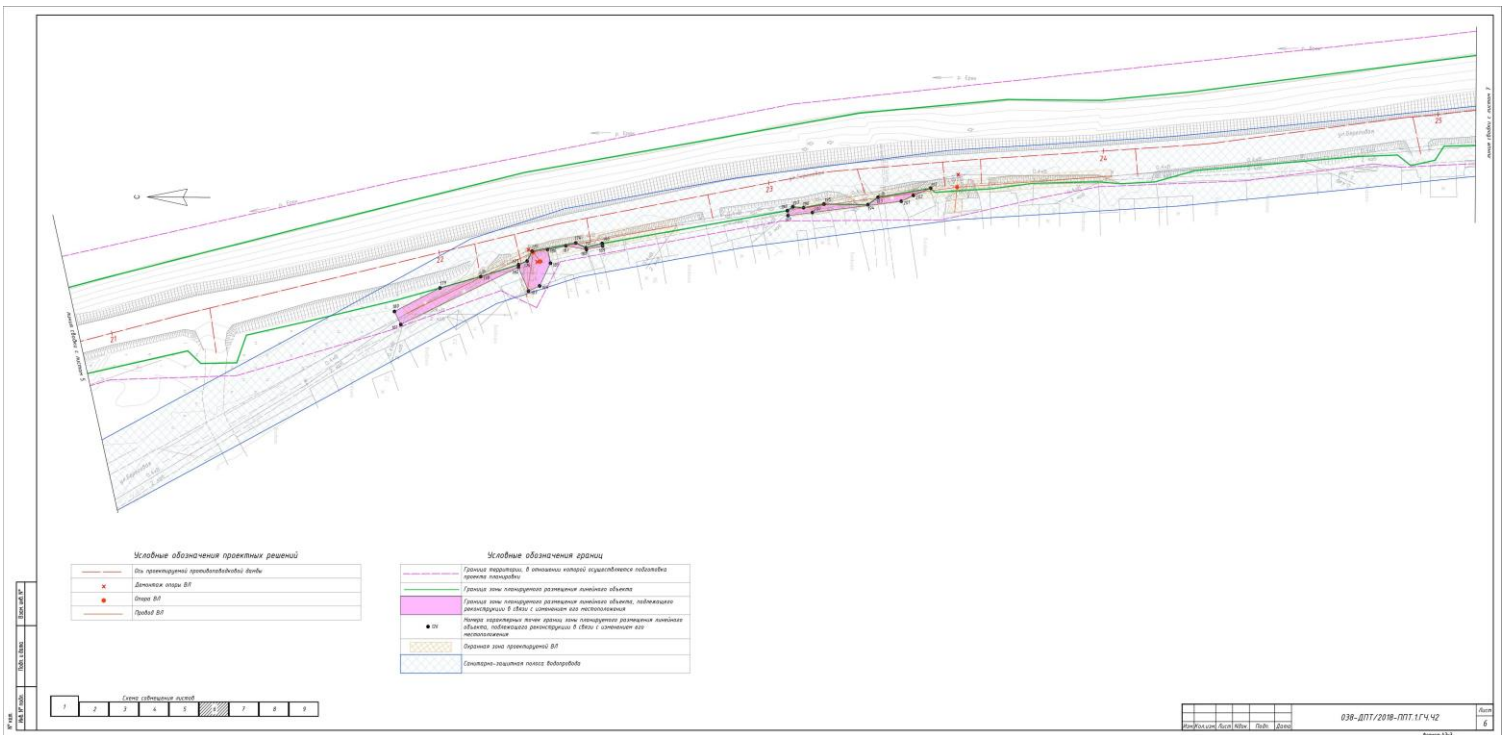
Условные обозначения проектных решений

| | |
|---|---|
| | Ось проектируемой противопаводковой дамбы |
| × | Демонтаж опоры ВЛ |
| ● | Опора ВЛ |
| | Провод ВЛ |

Условные обозначения границ

| | |
|---|---|
| | Граница территории, в отношении которой осуществляется подготовка проекта планировки |
| | Граница зоны планируемого размещения линейного объекта |
| | Граница зоны планируемого размещения линейного объекта, подлежащего реконструкции в связи с изменением его местоположения |
| ● 174 | Номера характерных точек границ зоны планируемого размещения линейных объектов, подлежащего реконструкции в связи с изменением его местоположения |
| | Охранная зона проектируемой ВЛ |
| | Санитарно-защитная полоса водопровода |

Схема совмещения листов

| 1 | 2 | 3 | 4 | 5 | 6 | 7 | 8 | 9 |
|---|---|---|---|---|---|---|---|---|

Взам. инв. №
Подп. и дата
Инв. № подл.

Изм. Кол.уч. Лист №док. Подп. Дата

038-ДПТ/2018-ППТ.1.ГЧ.Ч2

Лист
6

Формат А3

С
21
22
23
24
25
р. Ока
ул. Береговая
линия сводки с листом 5
линия сводки с листом 7